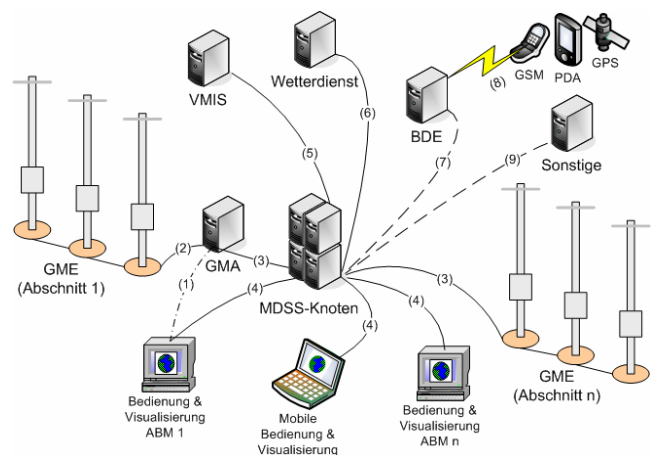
Wetterdienst

VMIS

GSM

PDA

GPS

(8)

BDE

(6)

(5)

(7)

(9)

Sonstige

GME
(Abschnitt 1)

(2)

GMA

(3)

(1)

(4)

MDSS-Knoten

(3)

(4)

(4)

GME
(Abschnitt n)

Bedienung &
Visualisierung
ABM 1

Mobile
Bedienung &
Visualisierung

Bedienung &
Visualisierung
ABM n